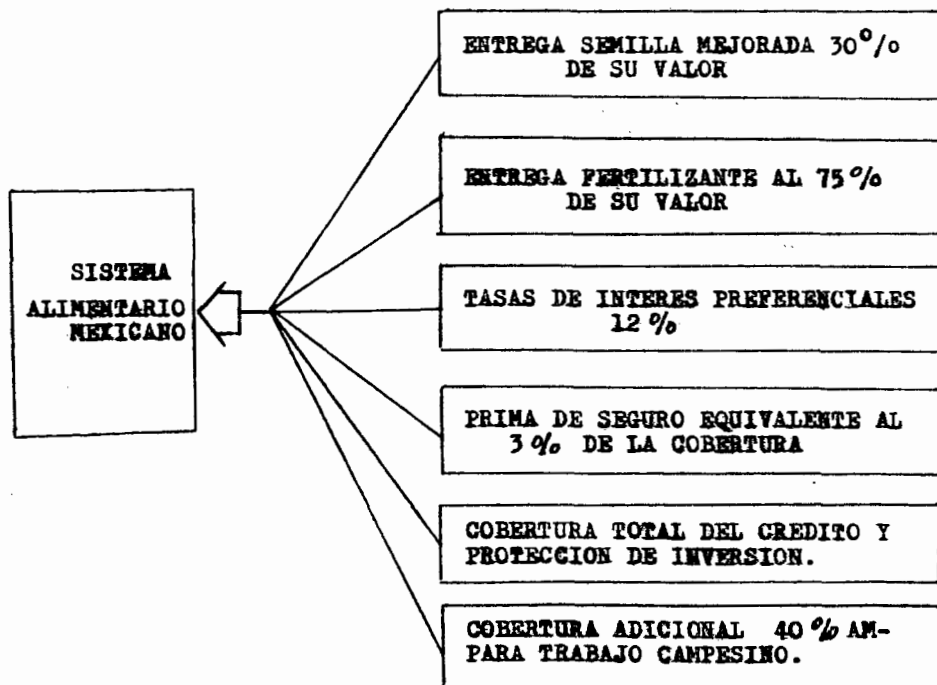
SISTEMA ALIMENTARIO MEXICANO

ENTREGA SEMILLA MEJORADA 30% DE SU VALOR

ENTREGA FERTILIZANTE AL 75% DE SU VALOR

TASAS DE INTERES PREFERENCIALES 12%

PRIMA DE SEGURO EQUIVALENTE AL 3% DE LA COBERTURA

COBERTURA TOTAL DEL CREDITO Y PROTECCION DE INVERSION.

COBERTURA ADICIONAL 40% AMPARA TRABAJO CAMPESINO.